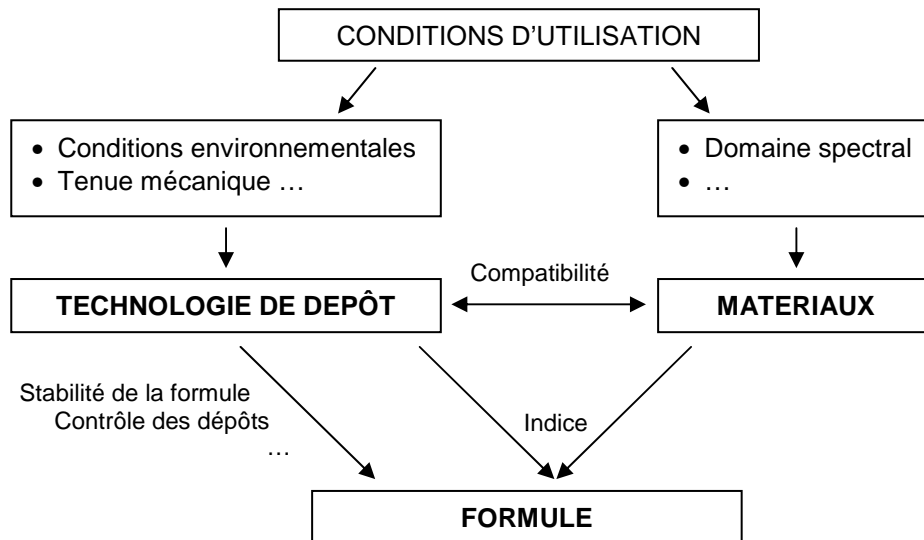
CONDITIONS D'UTILISATION

• Conditions environnementales
• Tenue mécanique …

• Domaine spectral
• …

Compatibilité

TECHNOLOGIE DE DEPÔT

MATERIAUX

Stabilité de la formule
Contrôle des dépôts
…

Indice

FORMULE